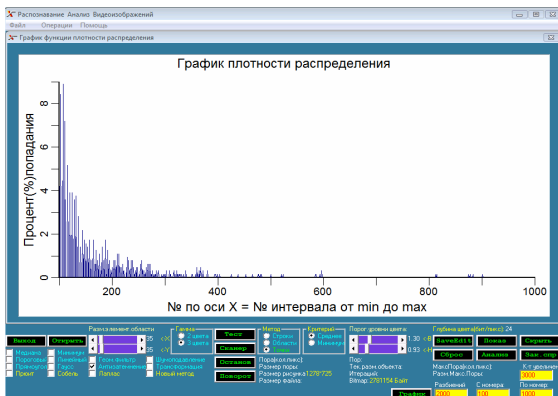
Распознавание Анализ Видеоизображений
Файл Операции Помощь
График функции плотности распределения

График плотности распределения

Процент(%)попадания
8
6
4
2
0
200
400
600
800
1000
№ по оси X = № интервала от min до max

Выход
Открыть
Размер элемент области
Гамма
2 цвета
3 цвета
Тест
Сканер
Останов
Поворот
Метод
Строки
Область
Кривая
Критерий
Средняя
Минимум
Порог уровня цвета
1.30
0.93
Глубина цвета(бит/пиксел): 24
SaveEdit
Показ
Скрыть
Сброс
Анализ
Зак. обр
Медиана
Минимум
Порогован
Линейный
Принцип
Гаусс
Прюит
Собель
Грен фильтр
Антиаляс
Лапласс
Шумоподавление
Трансформация
Новый метод
Пор(Кол.пикс):
Размер поры:
Размер рисунка:1278*725
Размер Файла:
Пор:
Тек.разм.объекта:
Итерации:
Bitmap: 2781154 Байт
Макс(Пор(Кол.пикс):
Разм.Макс.Поры:
К.т увеличен
3000
Разбиений
С номера
По номер
2000
100
1000
График